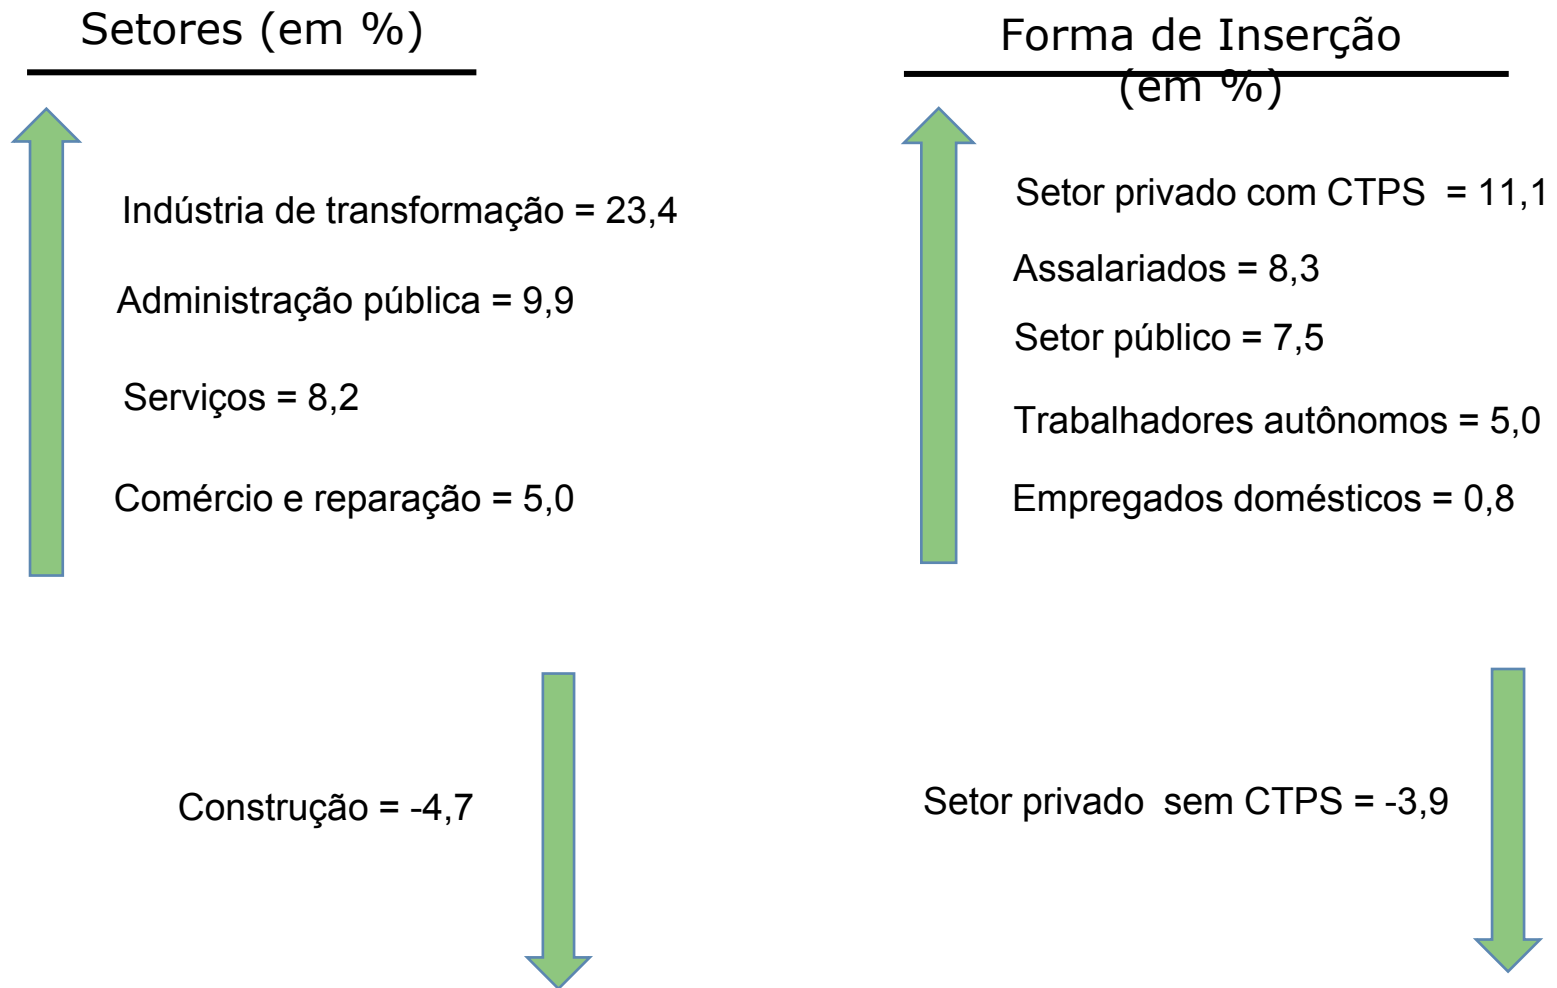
Setores (em %)

Indústria de transformação = 23,4

Administração pública = 9,9

Serviços = 8,2

Comércio e reparação = 5,0

Construção = -4,7

Forma de Inserção (em %)

Setor privado com CTPS = 11,1

Assalariados = 8,3

Setor público = 7,5

Trabalhadores autônomos = 5,0

Empregados domésticos = 0,8

Setor privado sem CTPS = -3,9